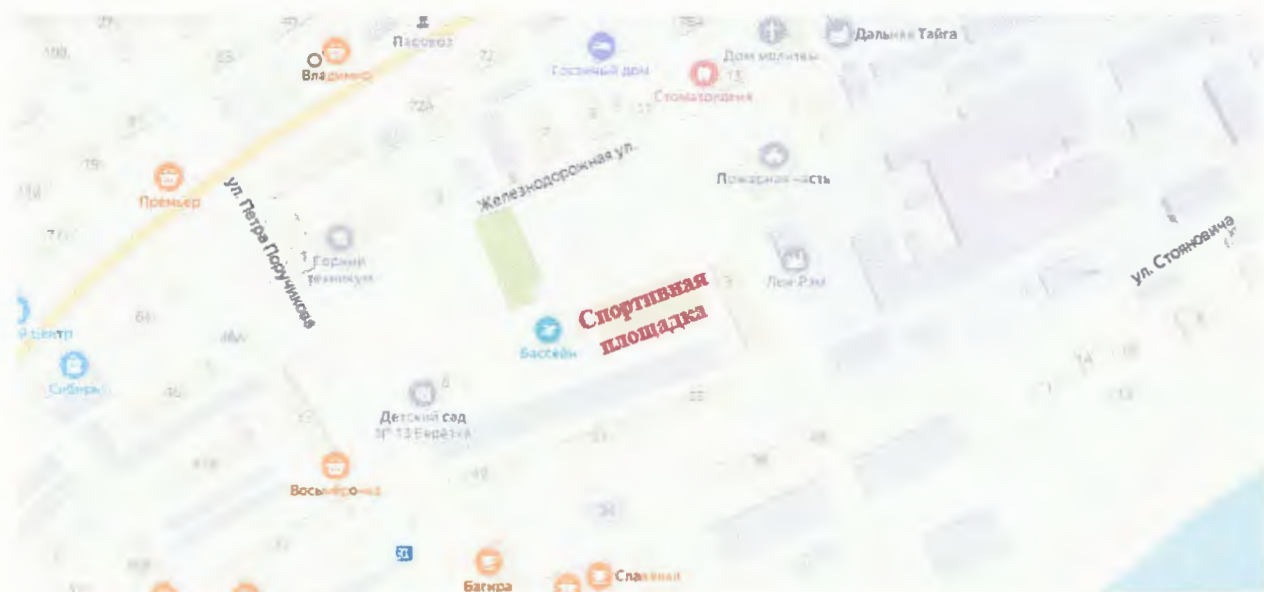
Пасовоз
Дальняя Тайга
Дом молитвы
Гостиный дом
Владимир
Стоматология
Железнодорожная ул.
Пожарная часть
Премьер
ул. Петра Поручикова
Горный техникум
Лог Рэм
ул. Стояновича
Спортивная площадка
Бассейн
Сибирь
Детский сад № 13 Берёзка
Восьмёрочка
Багира
Славный